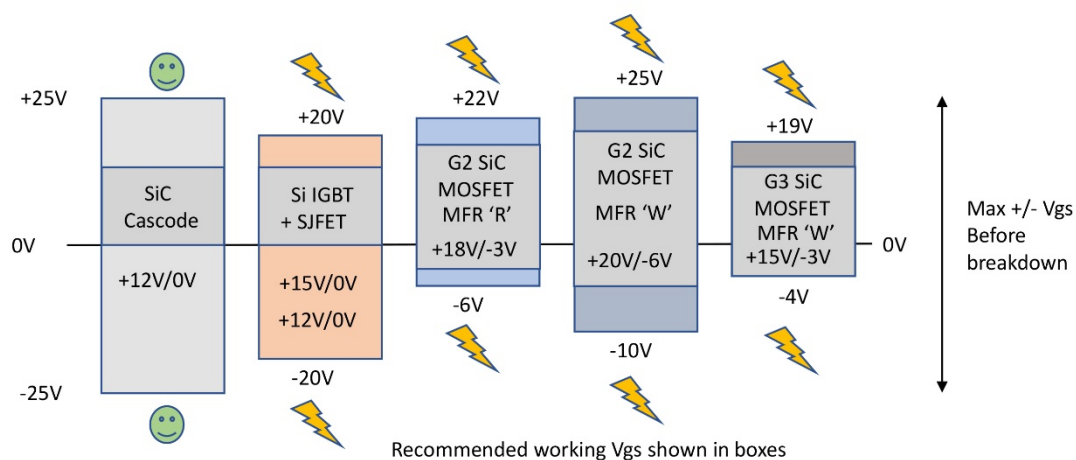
+25V

SiC Cascode

+12V/0V

-25V

+20V

Si IGBT + SJFET

+15V/0V

+12V/0V

-20V

+22V

G2 SiC MOSFET MFR 'R'

+18V/-3V

-6V

+25V

G2 SiC MOSFET

MFR 'W'

+20V/-6V

-10V

+19V

G3 SiC MOSFET MFR 'W'

+15V/-3V

-4V

0V

0V

Max +/- Vgs Before breakdown

Recommended working Vgs shown in boxes